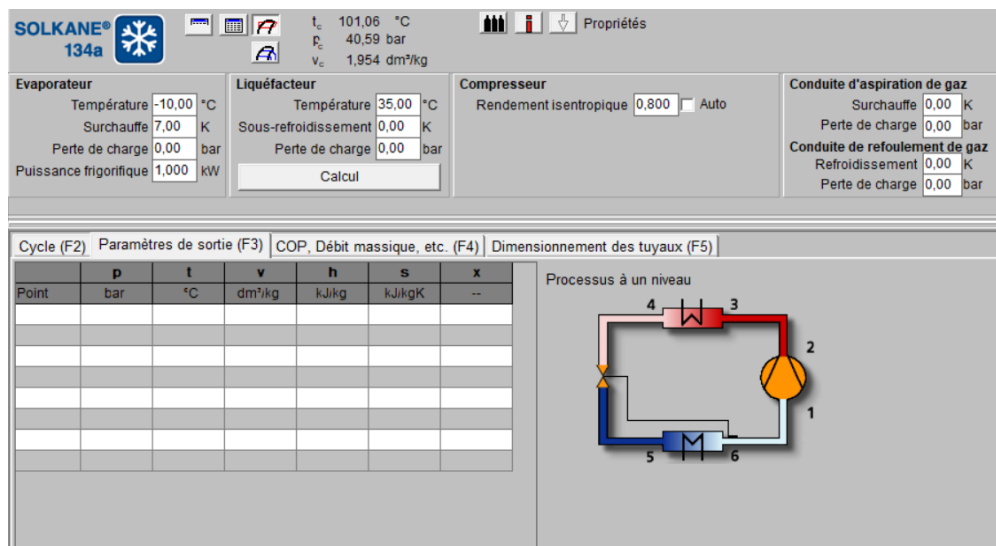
SOLKANE® 134a

$t_c$ 101,06 °C
$p_c$ 40,59 bar
$v_c$ 1,954 dm³/kg

Propriétés

Evaporateur
Température -10,00 °C
Surchauffe 7,00 K
Perte de charge 0,00 bar
Puissance frigorifique 1,000 kW

Liquéfacteur
Température 35,00 °C
Sous-refroidissement 0,00 K
Perte de charge 0,00 bar
Calcul

Compresseur
Rendement isentropique 0,800 Auto

Conduite d'aspiration de gaz
Surchauffe 0,00 K
Perte de charge 0,00 bar
Conduite de refoulement de gaz
Refroidissement 0,00 K
Perte de charge 0,00 bar

Cycle (F2) | Paramètres de sortie (F3) | COP, Débit massique, etc. (F4) | Dimensionnement des tuyaux (F5)

| | p | t | v | h | s | x |
|---|---|---|---|---|---|---|
| Point | bar | °C | dm³/kg | kJ/kg | kJ/kgK | -- |
| | | | | | | |
| | | | | | | |
| | | | | | | |
| | | | | | | |
| | | | | | | |
| | | | | | | |
| | | | | | | |
| | | | | | | |

Processus à un niveau

4 3 2 1 5 6